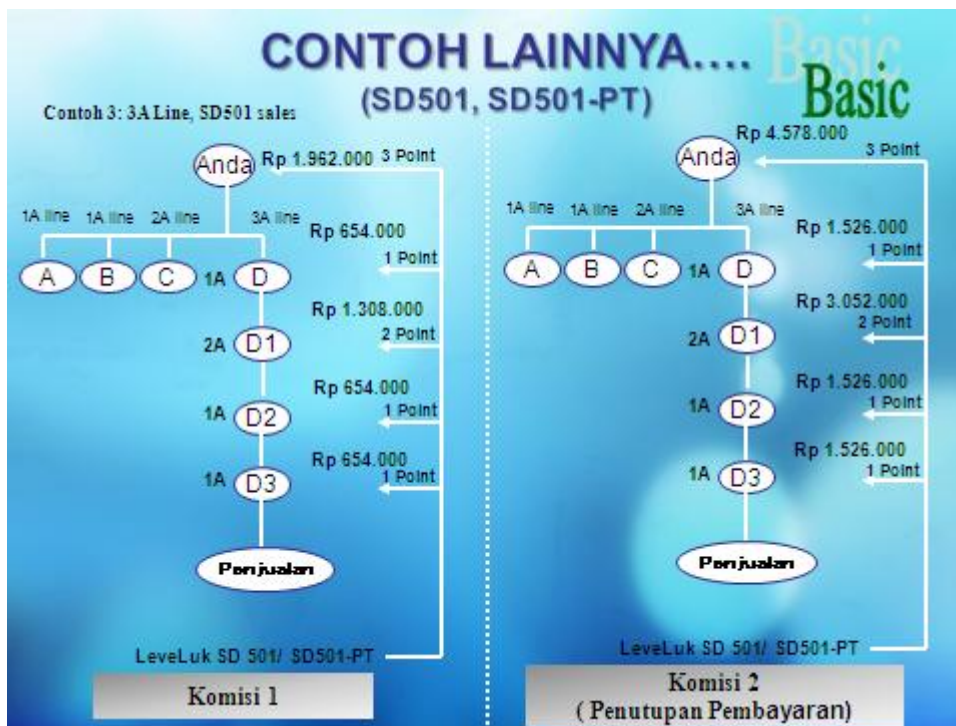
CONTOH LAINNYA....
(SD501, SD501-PT)

Basic
Basic

Contoh 3: 3A Line, SD501 sales

Anda
Rp 1.962.000 3 Point
1A line 1A line 2A line 3A line
Rp 654.000
1 Point
A B C 1A D
Rp 1.308.000
2 Point
2A D1
Rp 654.000
1 Point
1A D2
Rp 654.000
1 Point
1A D3
Penjualan
LeveLuk SD 501/ SD501-PT
Komisi 1

Rp 4.578.000
Anda
3 Point
1A line 1A line 2A line 3A line
Rp 1.526.000
1 Point
A B C 1A D
Rp 3.052.000
2 Point
2A D1
Rp 1.526.000
1 Point
1A D2
Rp 1.526.000
1 Point
1A D3
Penjualan
LeveLuk SD 501/ SD501-PT
Komisi 2
( Penutupan Pembayaran)